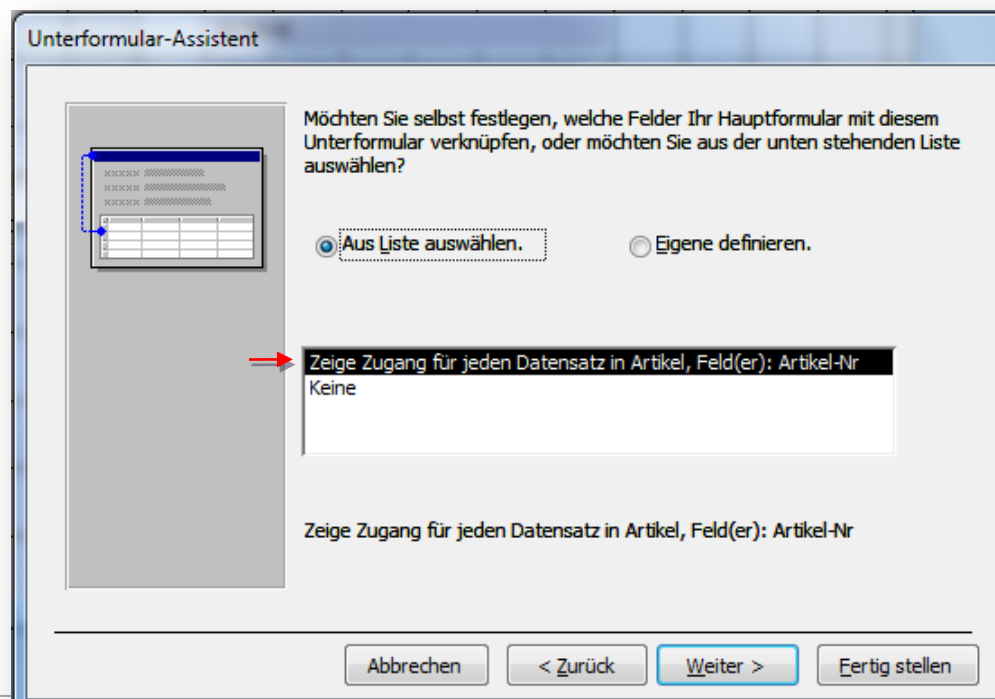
Unterformular-Assistent

Möchten Sie selbst festlegen, welche Felder Ihr Hauptformular mit diesem Unterformular verknüpfen, oder möchten Sie aus der unten stehenden Liste auswählen?

Aus Liste auswählen.

Eigene definieren.

Zeige Zugang für jeden Datensatz in Artikel, Feld(er): Artikel-Nr
Keine

Zeige Zugang für jeden Datensatz in Artikel, Feld(er): Artikel-Nr

Abbrechen

< Zurück

Weiter >

Fertig stellen